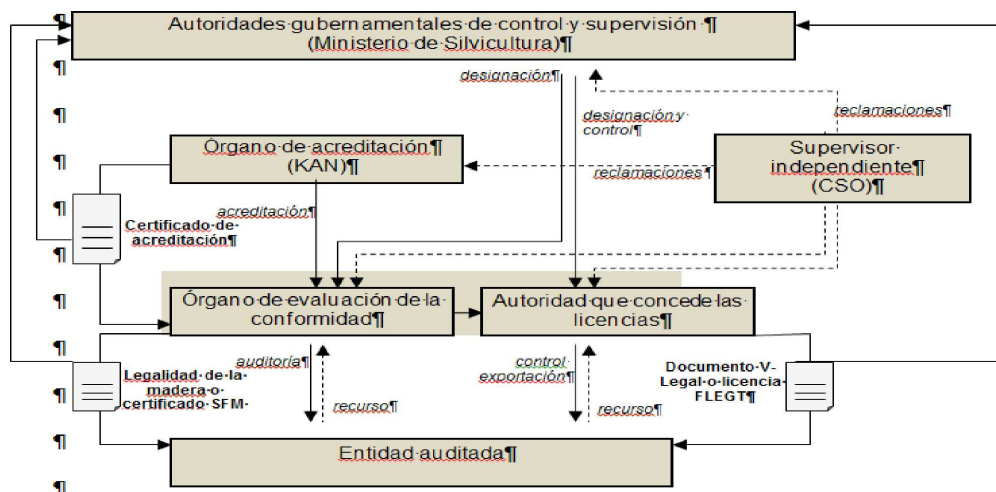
¶

Autoridades·gubernamentales·de·control·y·supervisión·¶
(Ministerio·de·Silvicultura)¶

¶

designación¶

designación·y·control¶

reclamaciones¶

¶

Órgano·de·acreditación¶
(KAN)¶

reclamaciones¶

Supervisor·independiente¶
(CSO)¶

¶

¶

acreditación¶

Certificado·de·acreditación¶

¶

¶

Órgano·de·evaluación·de·la·conformidad¶

Autoridad·que·concede·las·licencias¶

¶

auditoría¶

control·exportación¶

Documento·V-Legal·o·licencia·FLEGT¶

Legalidad·de·la·madera·o·certificado·SFM·

recurso¶

recurso¶

¶

¶

Entidad·auditada¶

¶